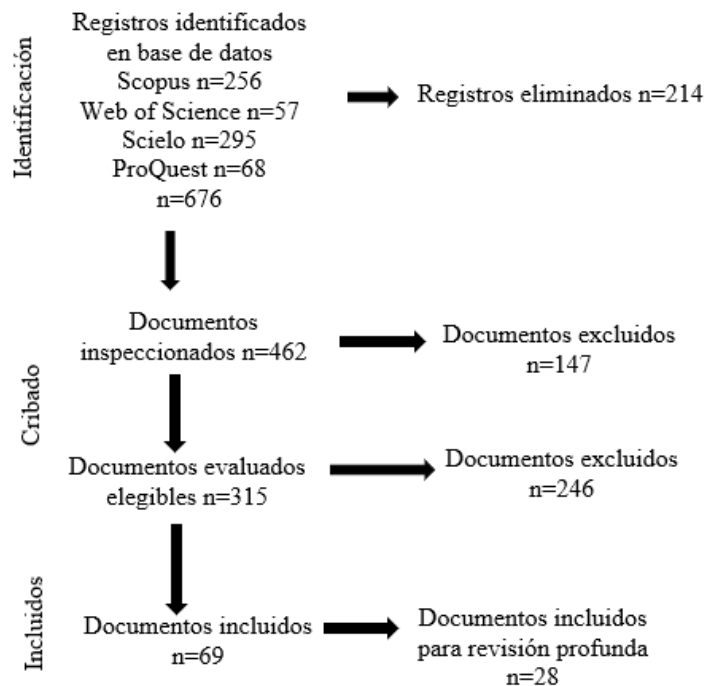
Identificación

Registros identificados en base de datos
Scopus n=256
Web of Science n=57
Scielo n=295
ProQuest n=68
n=676

Registros eliminados n=214

Cribado

Documentos inspeccionados n=462

Documentos excluidos n=147

Documentos evaluados elegibles n=315

Documentos excluidos n=246

Incluidos

Documentos incluidos n=69

Documentos incluidos para revisión profunda n=28